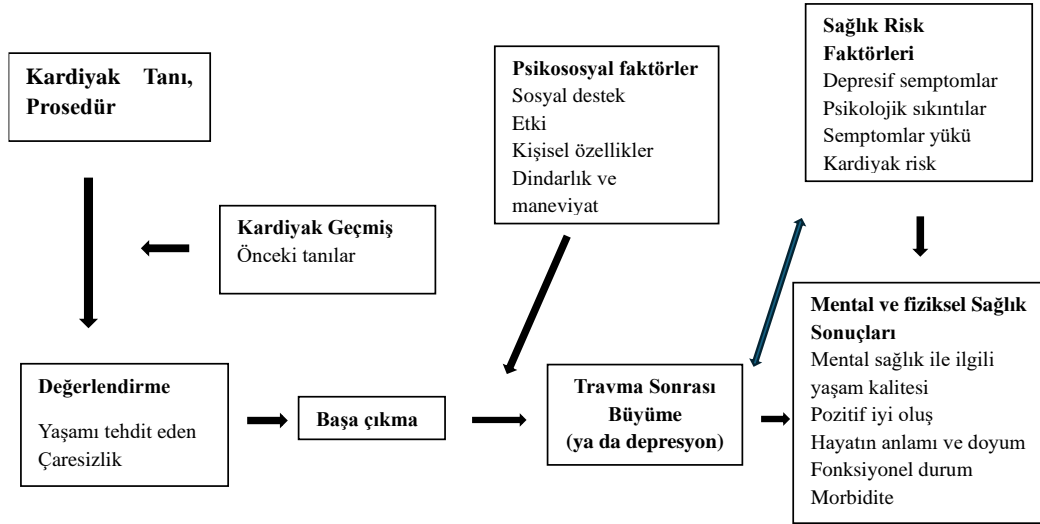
Kardiyak Tanı, Prosedür

Psikososyal faktörler
Sosyal destek
Etki
Kişisel özellikler
Dindarlık ve maneviyat

Sağlık Risk Faktörleri
Depresif semptomlar
Psikolojik sıkıntılar
Semptomlar yükü
Kardiyak risk

Kardiyak Geçmiş
Önceki tanılar

Mental ve fiziksel Sağlık Sonuçları
Mental sağlık ile ilgili yaşam kalitesi
Pozitif iyi oluş
Hayatın anlamı ve doyum
Fonksiyonel durum
Morbidite

Değerlendirme
Yaşamı tehdit eden Çaresizlik

Başa çıkma

Travma Sonrası Büyüme (ya da depresyon)